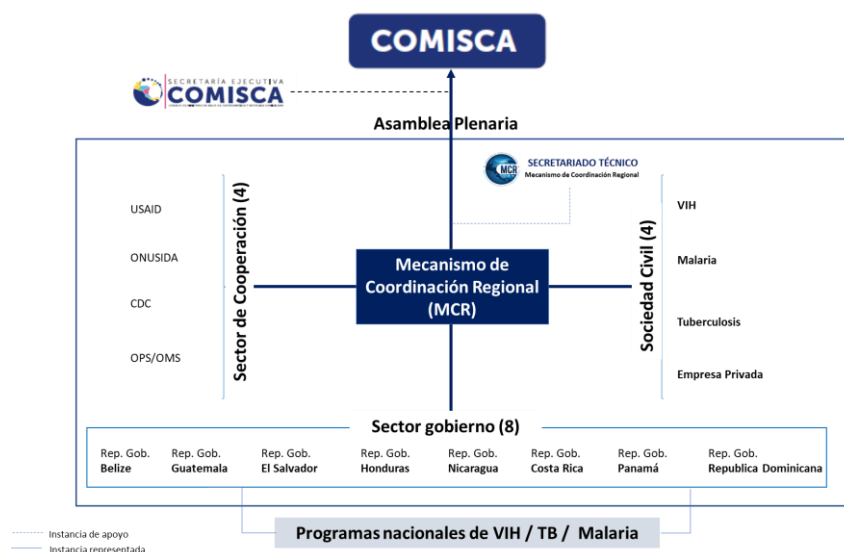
COMISCA

SECRETARÍA EJECUTIVA COMISCA

Asamblea Plenaria

SECRETARIADO TÉCNICO
Mecanismo de Coordinación Regional

MCR

Sector de Cooperación (4)

USAID

ONUSIDA

CDC

OPS/OMS

Mecanismo de Coordinación Regional (MCR)

Sociedad Civil (4)

VIH

Malaria

Tuberculosis

Empresa Privada

Sector gobierno (8)

Rep. Gob. Belize

Rep. Gob. Guatemala

Rep. Gob. El Salvador

Rep. Gob. Honduras

Rep. Gob. Nicaragua

Rep. Gob. Costa Rica

Rep. Gob. Panamá

Rep. Gob. Republica Dominicana

Programas nacionales de VIH / TB / Malaria

Instancia de apoyo
Instancia representada